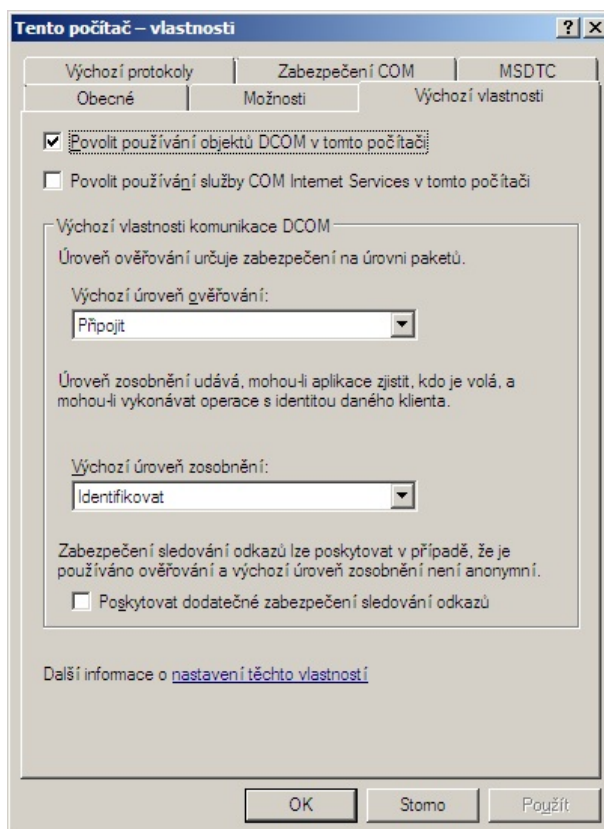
Tento počítač – vlastnosti

?

X

Výchozí protokoly

Zabezpečení COM

MSDTC

Obecné

Možnosti

Výchozí vlastnosti

Povolit používání objektů DCOM v tomto počítači

Povolit používání služby COM Internet Services v tomto počítači

Výchozí vlastnosti komunikace DCOM

Úroveň ověřování určuje zabezpečení na úrovni paketů.

Výchozí úroveň ověřování:

Připojit

Úroveň zosobnění udává, mohou-li aplikace zjistit, kdo je volá, a mohou-li vykonávat operace s identitou daného klienta.

Výchozí úroveň zosobnění:

Identifikovat

Zabezpečení sledování odkazů lze poskytovat v případě, že je používáno ověřování a výchozí úroveň zosobnění není anonymní.

Poskytovat dodatečné zabezpečení sledování odkazů

Další informace o nastavení těchto vlastností

OK

Storno

Použít